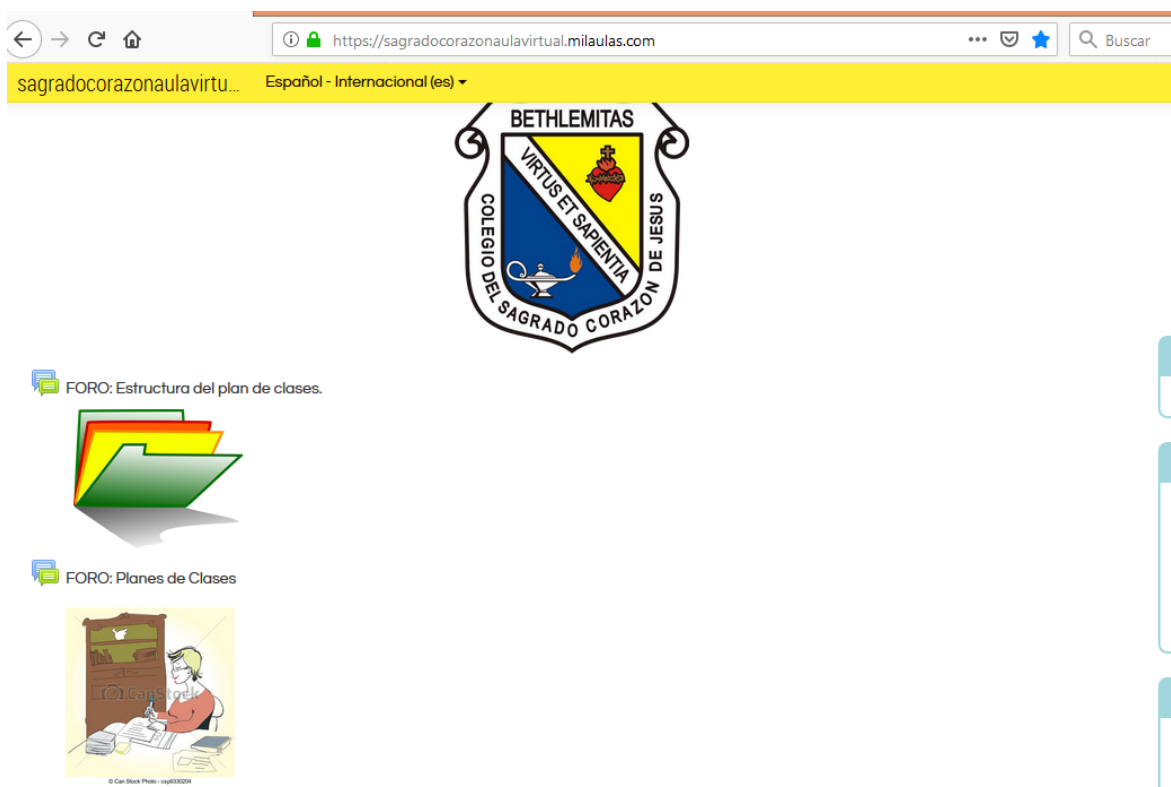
https://sagradocorazonaulavirtual.milaulas.com

Buscar

sagradocorazonaulavirtu...

Español - Internacional (es)

BETHLEMITAS

VIRTUS ET SAPIENTIA

COLEGIO DEL SAGRADO CORAZON DE JESUS

FORO: Estructura del plan de clases.

FORO: Planes de Clases

© CanStock

© Can Stock Photo - csp6030204